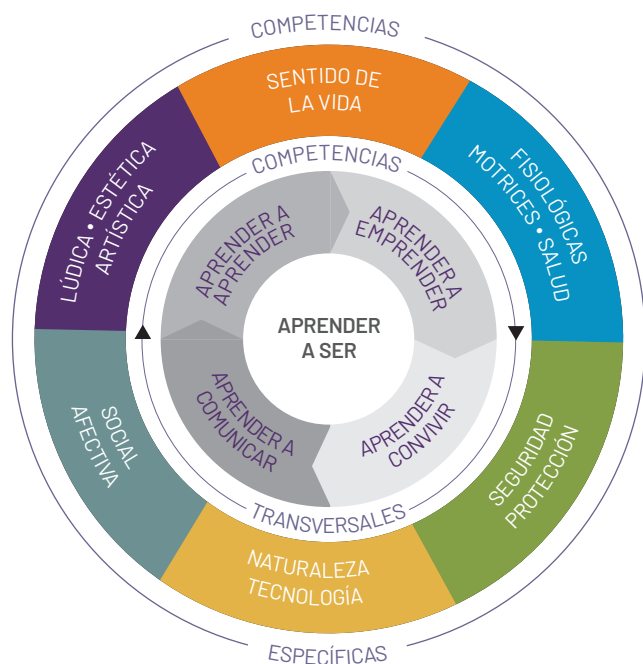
COMPETENCIAS

SENTIDO DE LA VIDA

FISIOLÓGICAS MOTRICES • SALUD

SEGURIDAD PROTECCIÓN

NATURALEZA TECNOLOGÍA

SOCIAL AFECTIVA

LÚDICA • ESTÉTICA ARTÍSTICA

ESPECÍFICAS

COMPETENCIAS

APRENDER A APRENDER

APRENDER A EMPRENDER

APRENDER A CONVIVIR

APRENDER A COMUNICAR

TRANSVERSALES

APRENDER A SER